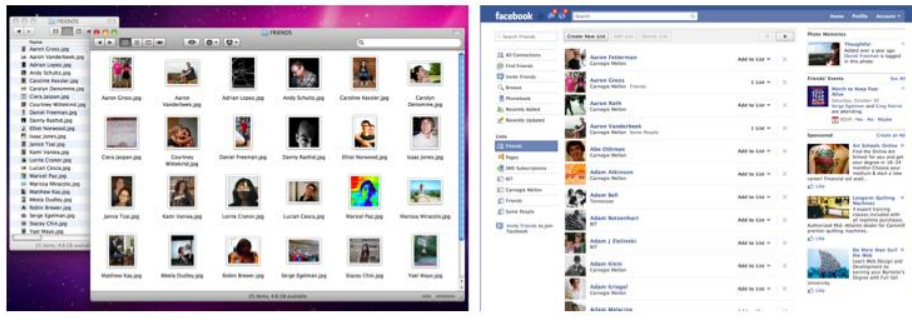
FRIENDS

Name
Aaron Gross.jpg
Aaron Vanderbeek.jpg
Adrian Lopez.jpg
Andy Schultz.jpg
Caroline Kessler.jpg
Carolyn Demonme.jpg
Clara Jaspan.jpg
Courtney Wittekind.jpg
Daniel Freeman.jpg
Danny Rashid.jpg
Elliot Norwood.jpg
Isaac Jones.jpg
Janice Tsai.jpg
Kami Vaniea.jpg
Lorrie Cranor.jpg
Lucian Cesca.jpg
Manuel Paz.jpg
Marissa Mirazolo.jpg
Matthew Kay.jpg
Meeia Dudley.jpg
Robin Brewer.jpg
Serge Egelman.jpg
Stacey Chin.jpg
Yael Mayo.jpg

FRIENDS

Aaron Gross.jpg
Aaron Vanderbeek.jpg
Adrian Lopez.jpg
Andy Schultz.jpg
Caroline Kessler.jpg
Carolyn Demonme.jpg
Clara Jaspan.jpg
Courtney Wittekind.jpg
Daniel Freeman.jpg
Danny Rashid.jpg
Elliot Norwood.jpg
Isaac Jones.jpg
Janice Tsai.jpg
Kami Vaniea.jpg
Lorrie Cranor.jpg
Lucian Cesca.jpg
Manuel Paz.jpg
Marissa Mirazolo.jpg
Matthew Kay.jpg
Meeia Dudley.jpg
Robin Brewer.jpg
Serge Egelman.jpg
Stacey Chin.jpg
Yael Mayo.jpg

25 items, 4.6 GB available

facebook
Search
Home Profile Account

Search Friends
Create New List
All Connections
Find Friends
Invite Friends
Browse
Phonebook
Recently Added
Recently Updated
Lists
Friends
Pages
SMS Subscriptions
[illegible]
Carnegie Mellon
Friends
Some People
Invite friends to join Facebook

Aaron Fetterman
Carnegie Mellon
Aaron Gross
Carnegie Mellon Friends
Aaron Roth
Carnegie Mellon
Aaron Vanderbeek
Carnegie Mellon Some People
Abe Othman
Carnegie Mellon
Adam Atkinson
Carnegie Mellon
Adam Bell
Tennessee
Adam Betzenhart
Carnegie Mellon
Adam J Zielinski
Carnegie Mellon
Adam Klein
Carnegie Mellon
Adam Kriegel
Carnegie Mellon
Adam Malachie

Add to List
1 List

Photo Memories
Thoughtful
Friends' Events
Sponsored
Create an Ad
Art Schools Online
Like
Longarm Quilting Machines
Like
Do More Surf the Web
Like